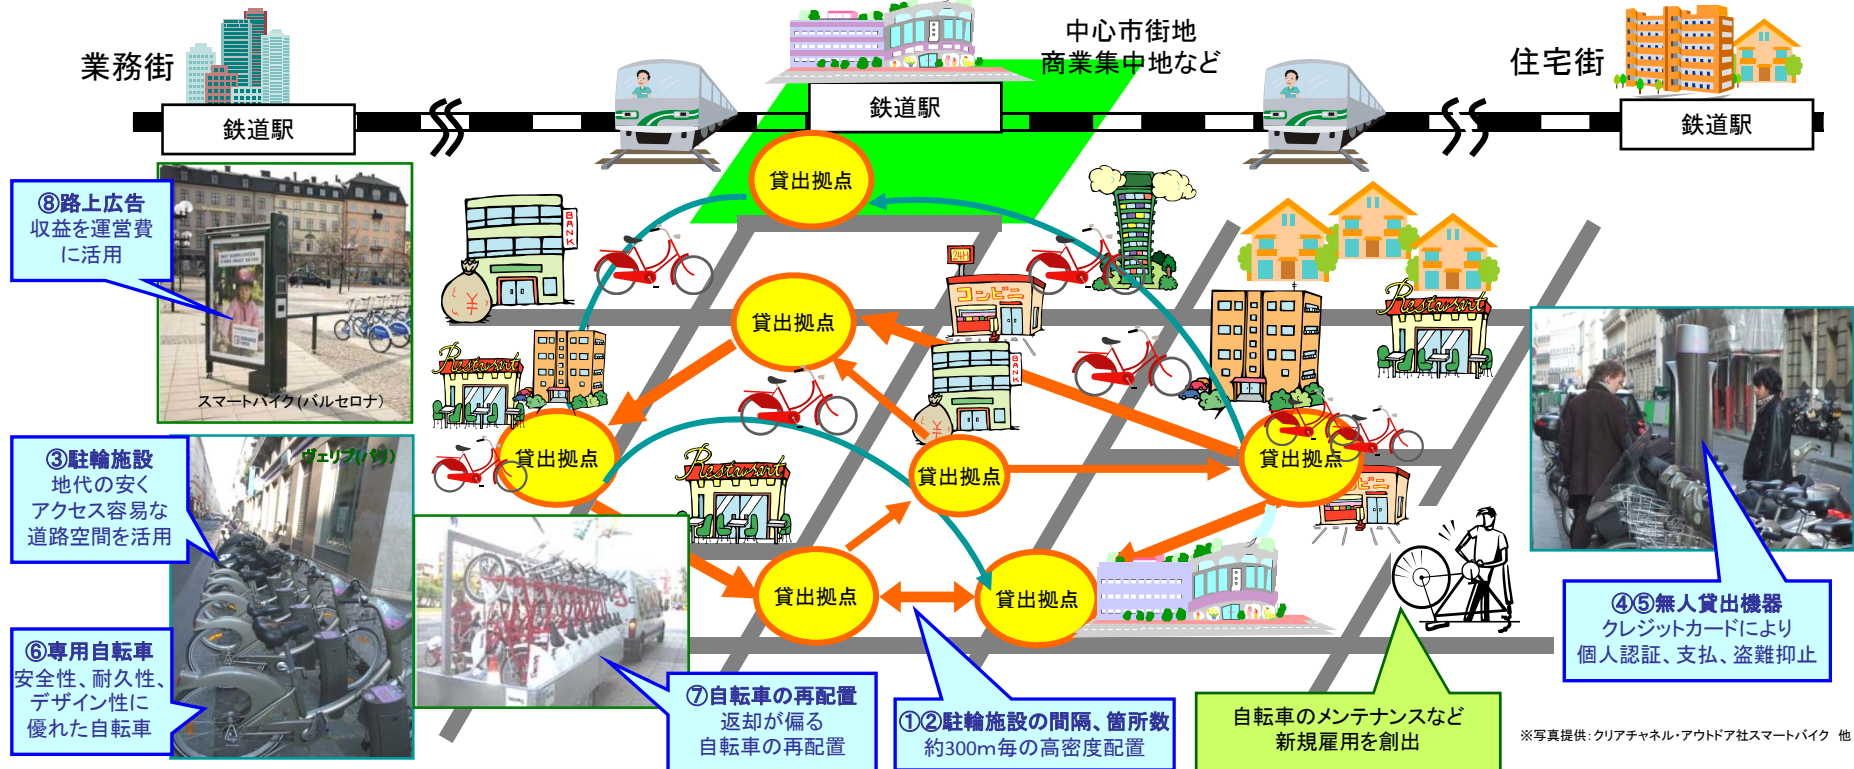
業務街

鉄道駅

鉄道駅

中心市街地
商業集中地など

住宅街

鉄道駅

⑧路上広告
収益を運営費に活用

スマートバイク(バルセロナ)

③駐輪施設
地代の安く
アクセス容易な
道路空間を活用

ヴェリブ(パリ)

⑥専用自転車
安全性、耐久性、
デザイン性に
優れた自転車

貸出拠点

貸出拠点

貸出拠点

貸出拠点

貸出拠点

貸出拠点

貸出拠点

BANK

BANK

Restaurant

Restaurant

Restaurant

24H

コンビニ

コンビニ

④⑤無人貸出機器
クレジットカードにより
個人認証、支払、盗難抑止

⑦自転車の再配置
返却が偏る
自転車の再配置

①②駐輪施設の間隔、箇所数
約300m毎の高密度配置

自転車のメンテナンスなど
新規雇用を創出

※写真提供:クリアチャネル・アウトドア社スマートバイク 他